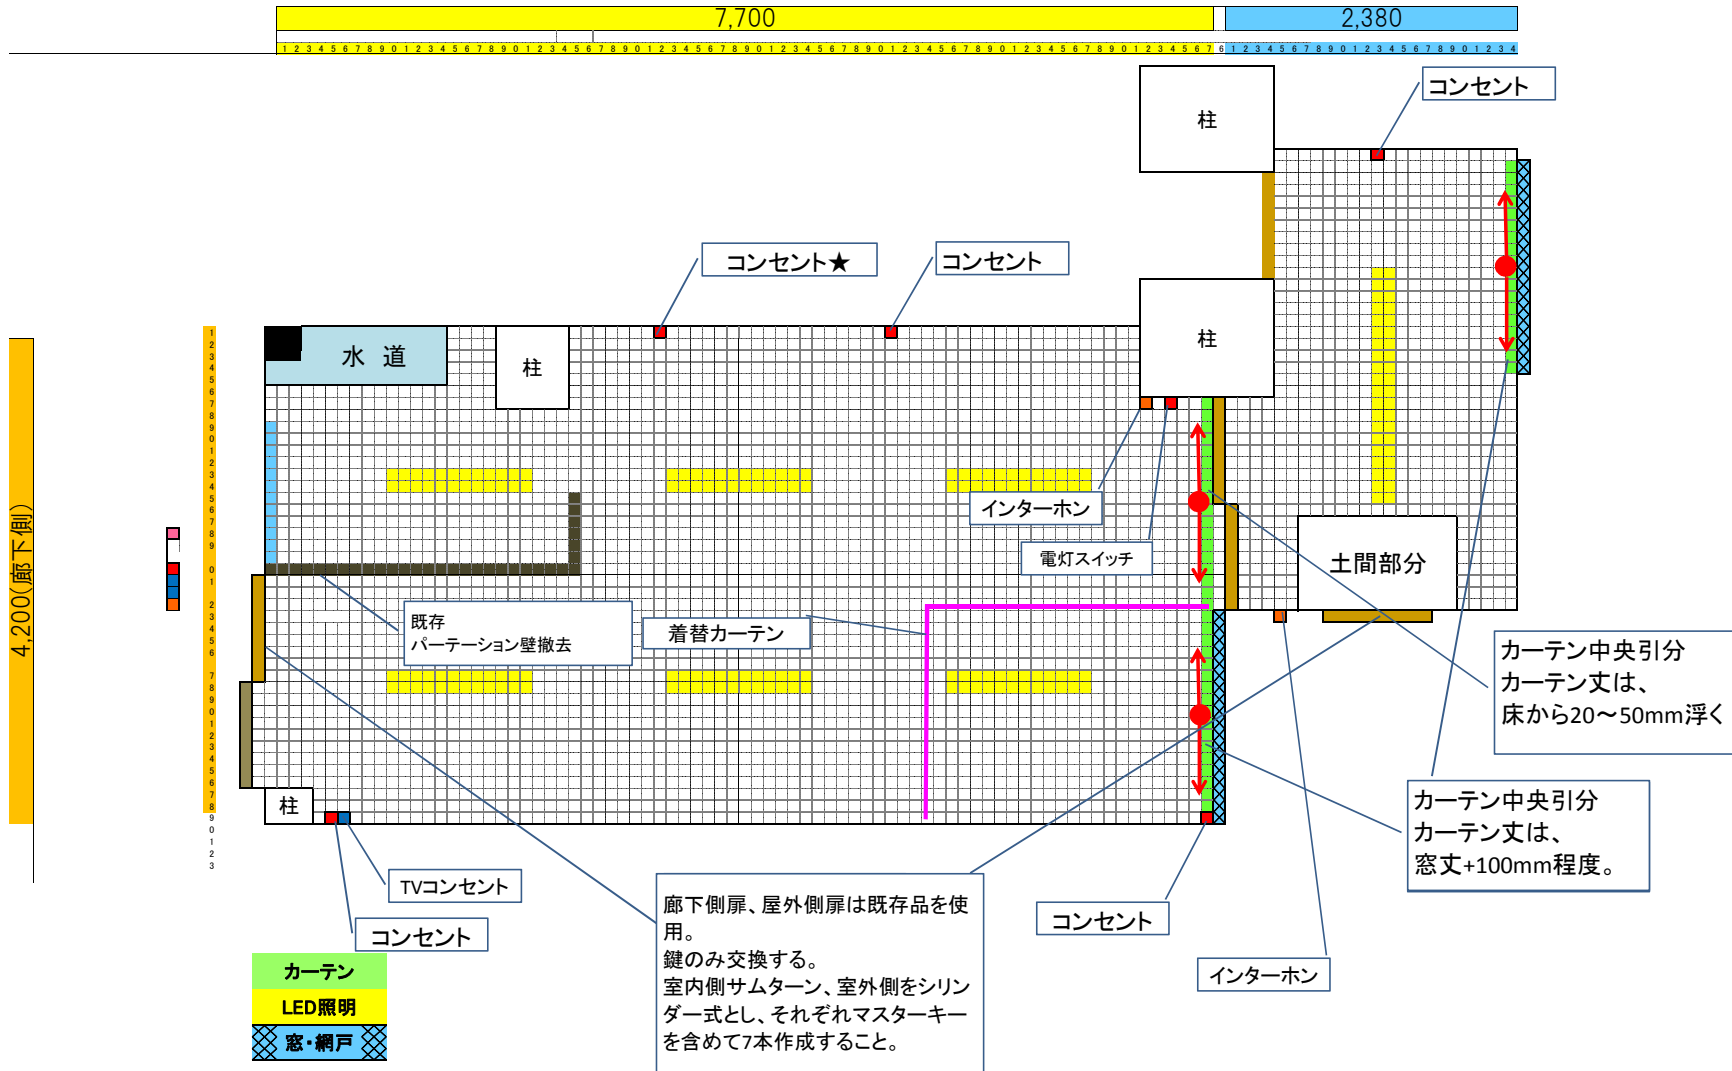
7,700

2,380

4,200(廊下側)

柱

コンセント

コンセント★

コンセント

水 道

柱

柱

インターホン

電灯スイッチ

土間部分

既存
パーテーション壁撤去

着替カーテン

カーテン中央引分
カーテン丈は、
床から20〜50mm浮く

柱

カーテン中央引分
カーテン丈は、
窓丈+100mm程度。

TVコンセント

コンセント

廊下側扉、屋外側扉は既存品を使用。
鍵のみ交換する。
室内側サムターン、室外側をシリンダー式とし、それぞれマスターキーを含めて7本作成すること。

コンセント

インターホン

カーテン

LED照明

窓・網戸